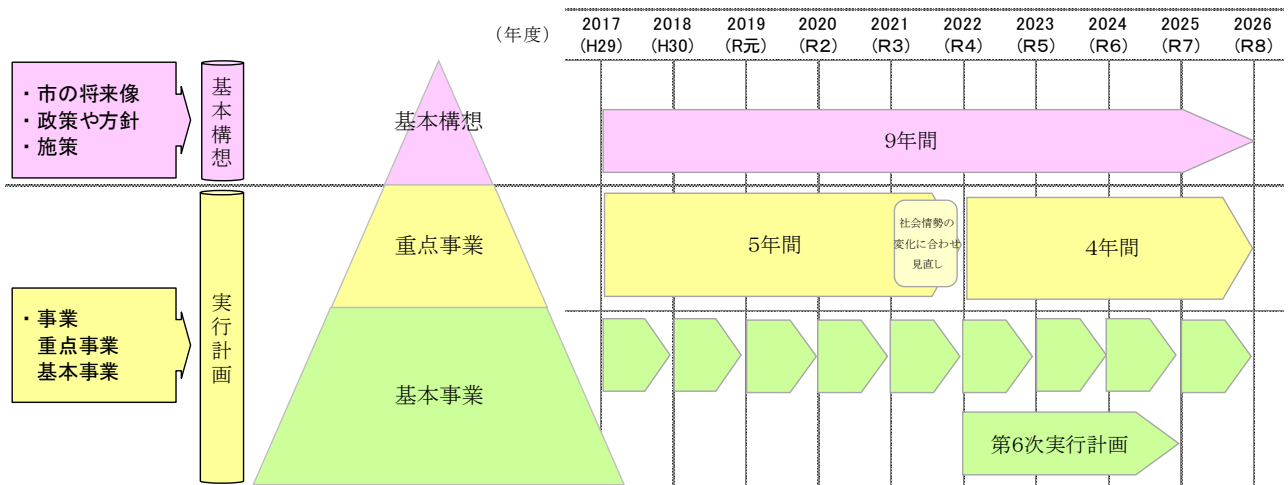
(年度)

| 2017 (H29) | 2018 (H30) | 2019 (R元) | 2020 (R2) | 2021 (R3) | 2022 (R4) | 2023 (R5) | 2024 (R6) | 2025 (R7) | 2026 (R8) |
|---|---|---|---|---|---|---|---|---|---|

・市の将来像
・政策や方針
・施策

基本構想

基本構想

9年間

実行計画

重点事業

5年間

社会情勢の変化に合わせ見直し

4年間

・事業
重点事業
基本事業

基本事業

第6次実行計画